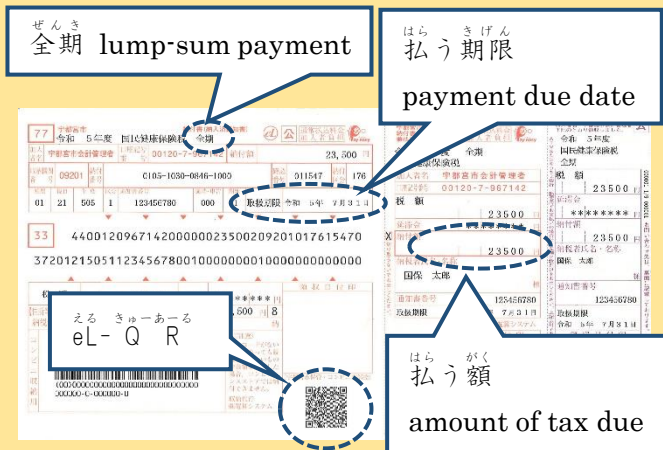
ぜんき
全期 lump-sum payment

はら きげん
払う期限

payment due date

77 令和 5年度 国民健康保険税 全期

09201 00120-7-967142 23,500

0105-1030-0846-1005 011547 176

01 21 505 1 123456780 000 1 取扱期限 令和 5年 7月31日

33 440012096714200000023500209201017615470

372012150511234567800100000000100000000000

取扱期限 令和 5年 7月31日

全期 国民健康保険税

00120-7-967142

税額 23500

23500

国保 太郎

123456780

7月31日

税額 23500

国保 太郎

123456780

7月31日

える きゅーあーる
eL- Q R

はら がく
払う額

amount of tax due